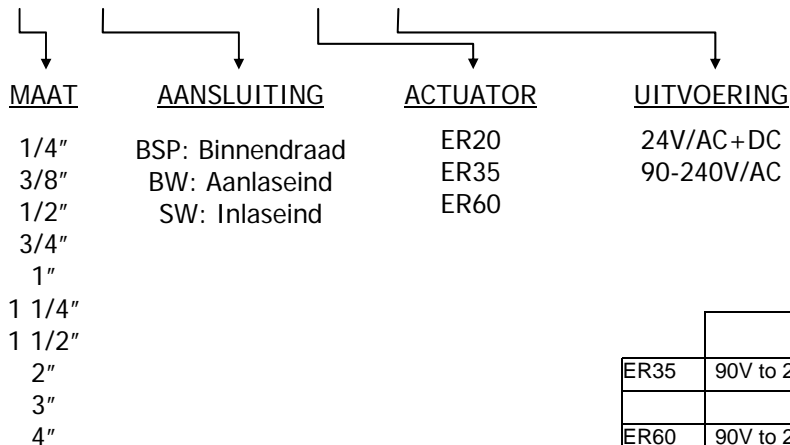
MAAT

1/4″
3/8″
1/2″
3/4″
1″
1 1/4″
1 1/2″
2″
3″
4″

AANSLUITING

BSP: Binnendraad
BW: Aanlaseind
SW: Inlaseind

ACTUATOR

ER20
ER35
ER60

UITVOERING

24V/AC+DC
90-240V/AC

| | |
|---|---|
| ER35 | 90V to 2 |
| | |
| ER60 | 90V to 2 |